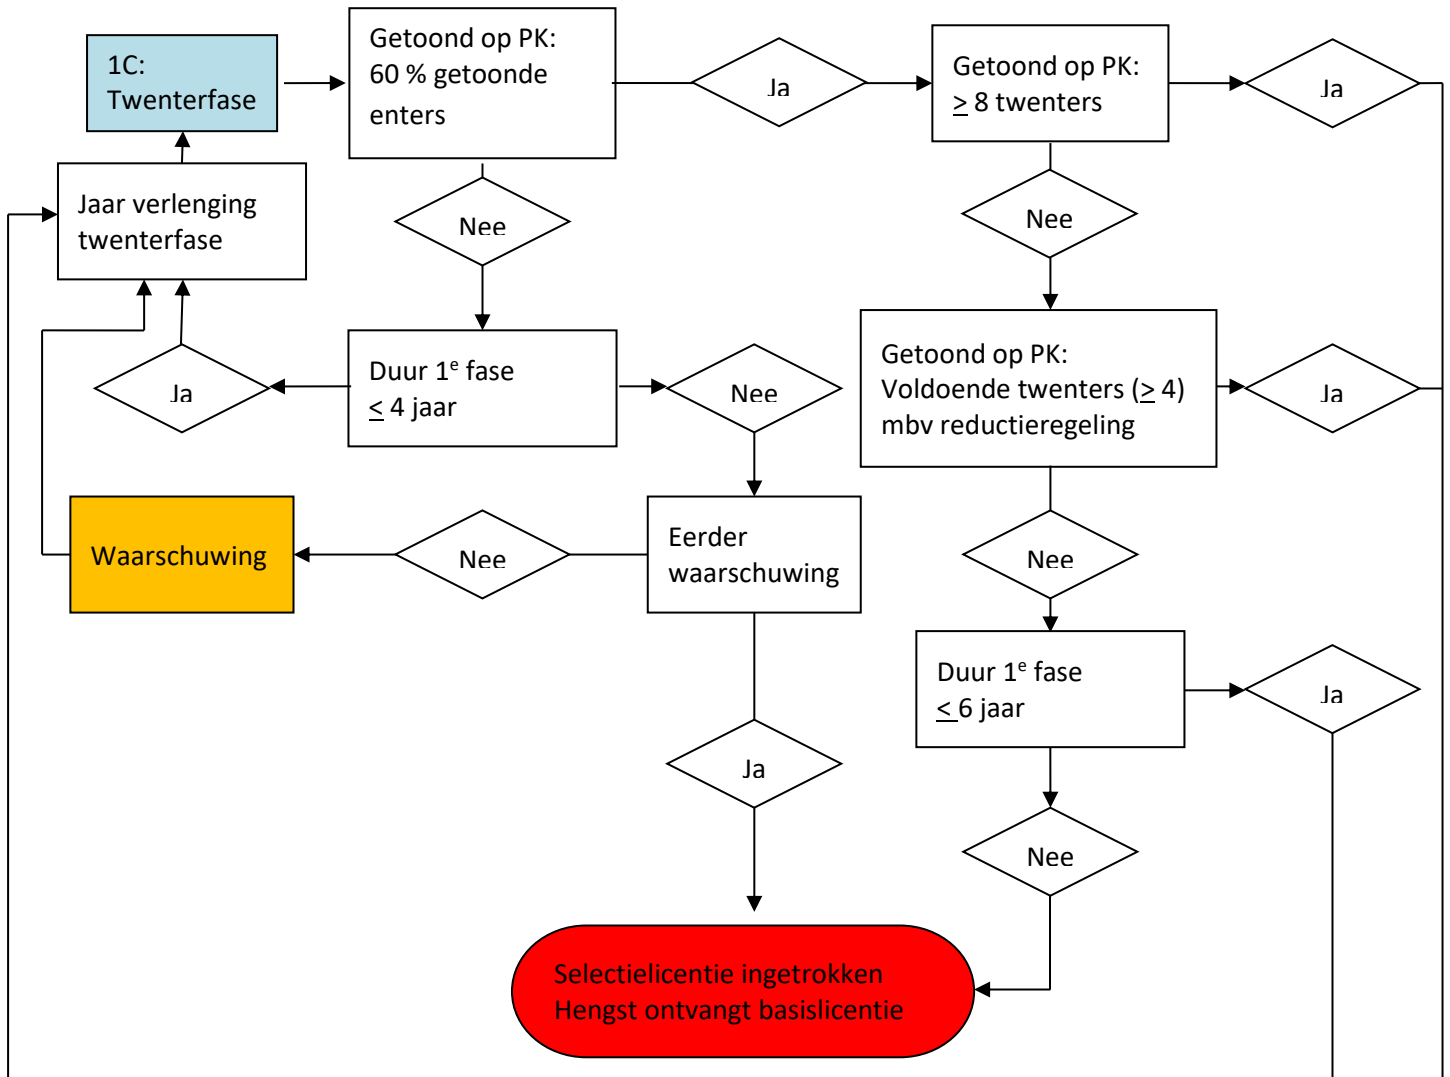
1C:
Twenterfase

Getoond op PK:
60 % getoonde enters

Ja

Getoond op PK:
$\geq$ 8 twenters

Ja

Jaar verlenging twenterfase

Nee

Nee

Duur 1$^e$ fase
$\leq$ 4 jaar

Ja

Nee

Getoond op PK:
Voldoende twenters ($\geq$ 4) mbv reductieregeling

Ja

Waarschuwing

Nee

Eerder waarschuwing

Nee

Duur 1$^e$ fase
$\leq$ 6 jaar

Ja

Ja

Nee

Selectielicentie ingetrokken
Hengst ontvangt basislicentie